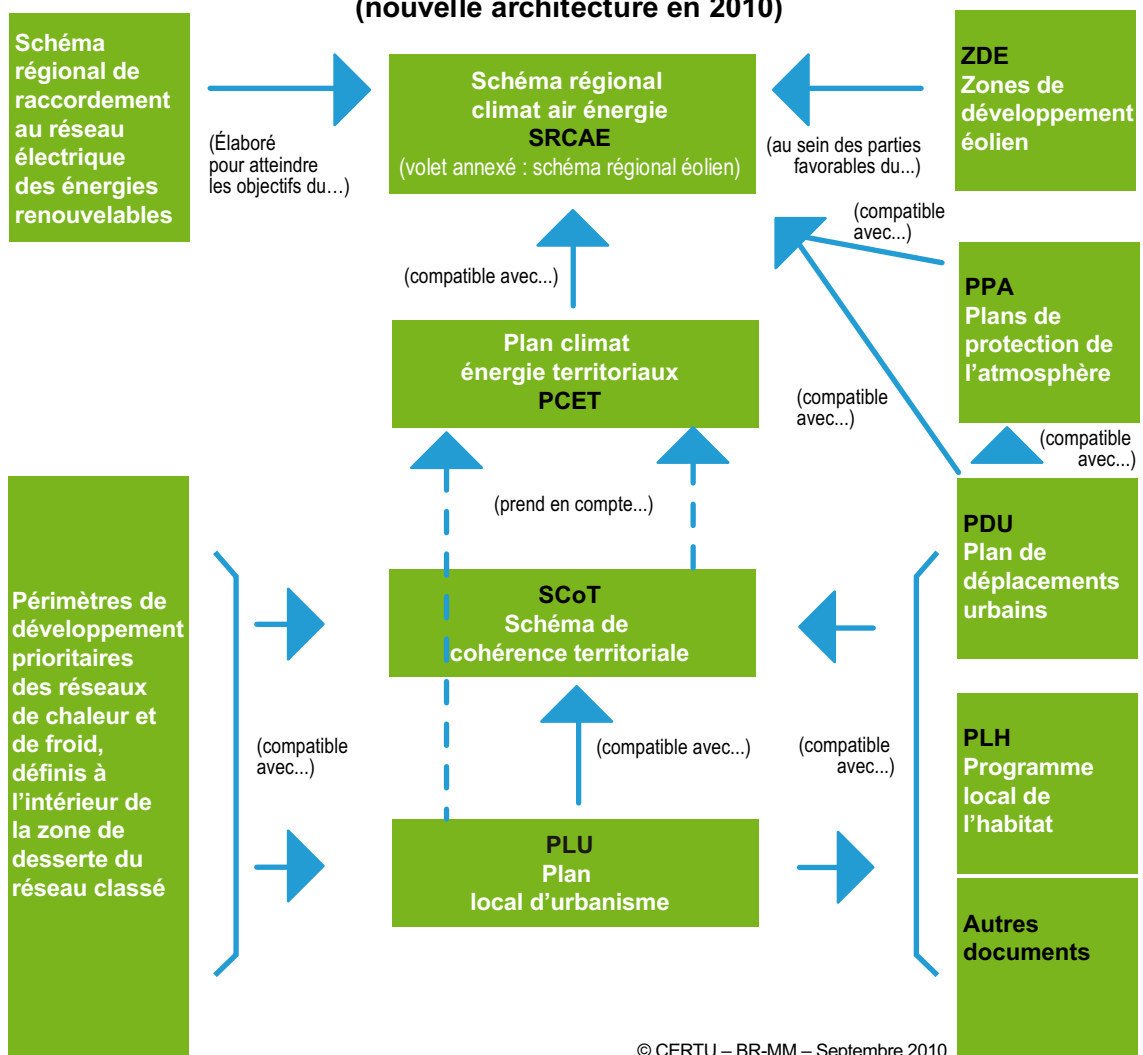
(nouvelle architecture en 2010)

Schéma régional de raccordement au réseau électrique des énergies renouvelables

(Élaboré pour atteindre les objectifs du…)

Schéma régional climat air énergie
SRCAE
(volet annexé : schéma régional éolien)

(au sein des parties favorables du...)

ZDE
Zones de développement éolien

(compatible avec...)

(compatible avec...)

PPA
Plans de protection de l’atmosphère

Plan climat énergie territoriaux
PCET

(compatible avec...)

(compatible avec...)

(prend en compte...)

Périmètres de développement prioritaires des réseaux de chaleur et de froid, définis à l’intérieur de la zone de desserte du réseau classé

PDU
Plan de déplacements urbains

SCoT
Schéma de cohérence territoriale

(compatible avec...)

(compatible avec...)

(compatible avec...)

PLH
Programme local de l’habitat

PLU
Plan
local d’urbanisme

Autres documents

© CERTU – BR-MM – Septembre 2010